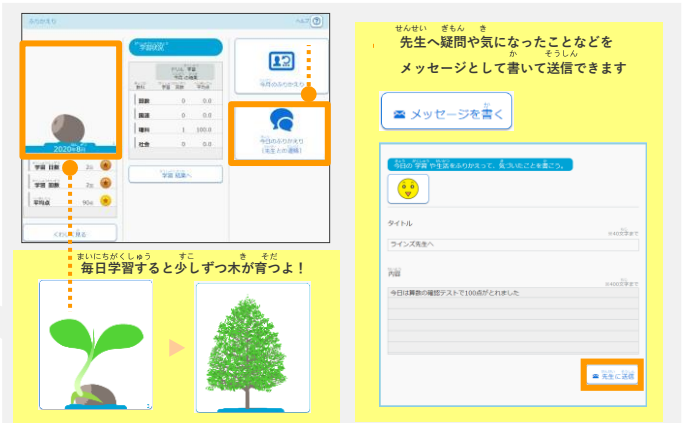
ふりかえり

ヘルプ ?

「学習状況」

2020年8月

学習 日数 2日

学習 回数 2回

平均点 90点

くわしく見る

ドリル 学習

今日 の結果

| 教科 | 回数 | 平均 |
|---|---|---|
| 国語 | 0 | 0.0 |
| 算数 | 0 | 0.0 |
| 理科 | 1 | 100.0 |
| 社会 | 0 | 0.0 |

学習 結果へ

今日のふりかえり

今日のふりかえり (先生との連絡)

毎日学習すると少しずつ木が育つよ！

先生へ疑問や気になったことなどをメッセージとして書いて送信できます

メッセージを書く

今日の「学習」や生活をふりかえって、気づいたことを書こう。

タイトル

0/40文字まで

ラインズ先生へ

内容

0/400文字まで

今日は算数の確認テストで100点がとれました

先生に送信